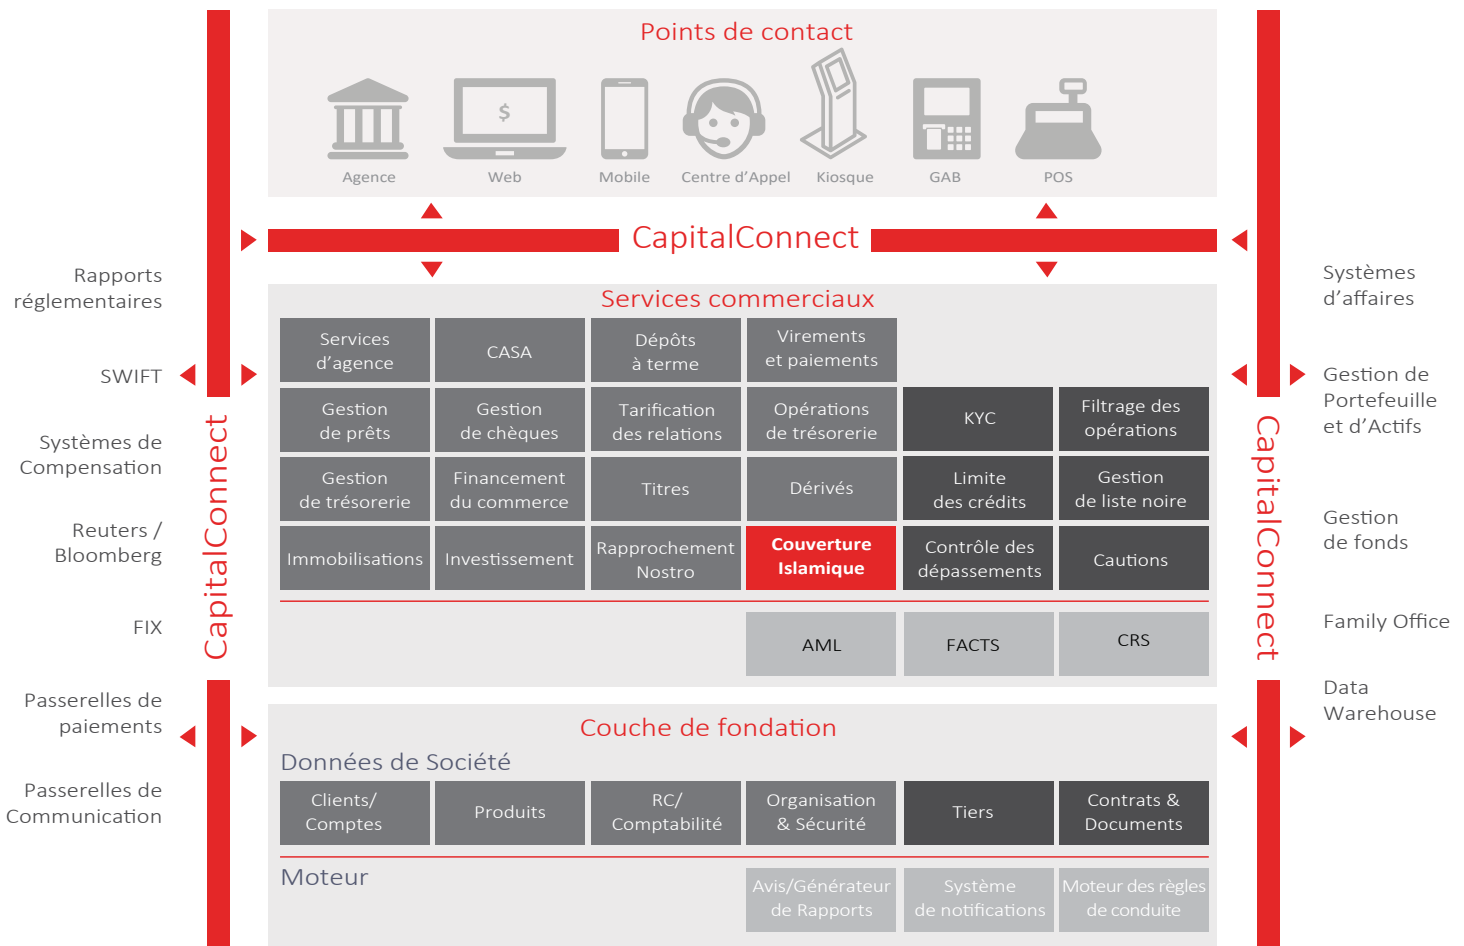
Points de contact

Agence
Web
Mobile
Centre d'Appel
Kiosque
GAB
POS

CapitalConnect

Rapports réglementaires

SWIFT

Systèmes de Compensation

Reuters / Bloomberg

FIX

Passerelles de paiements

Passerelles de Communication

CapitalConnect

Services commerciaux

| Services d'agence | CASA | Dépôts à terme | Virements et paiements | | |
|---|---|---|---|---|---|
| Gestion de prêts | Gestion de chèques | Tarification des relations | Opérations de trésorerie | KYC | Filtrage des opérations |
| Gestion de trésorerie | Financement du commerce | Titres | Dérivés | Limite des crédits | Gestion de liste noire |
| Immobilisations | Investissement | Rapprochement Nostro | Couverture Islamique | Contrôle des dépassements | Cautions |
| | | | AML | FACTS | CRS |

Couche de fondation

Données de Société

| Clients/ Comptes | Produits | RC/ Comptabilité | Organisation & Sécurité | Tiers | Contrats & Documents |
|---|---|---|---|---|---|

Moteur

| Avis/Générateur de Rapports | Système de notifications | Moteur des règles de conduite |
|---|---|---|

Systèmes d'affaires

Gestion de Portefeuille et d'Actifs

Gestion de fonds

Family Office

Data Warehouse

CapitalConnect